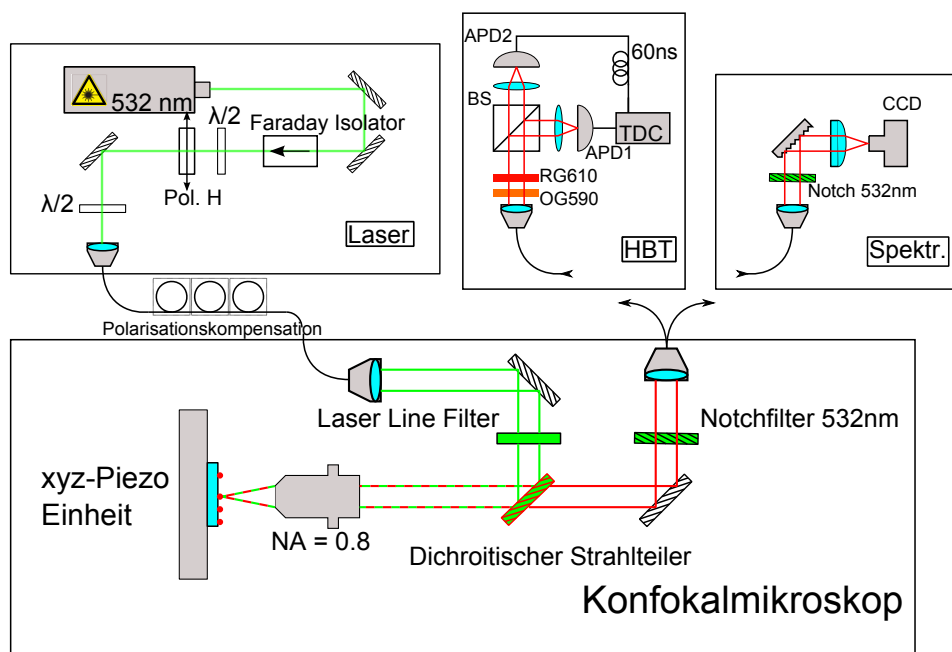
APD2
60ns
BS
APD1
TDC
RG610
OG590
HBT
CCD
Notch 532nm
Spektr.
532 nm
λ/2
Faraday Isolator
Pol. H
λ/2
Laser
Polarisationskompensation
Laser Line Filter
Notchfilter 532nm
xyz-Piezo Einheit
NA = 0.8
Dichroitischer Strahlteiler
Konfokalmikroskop